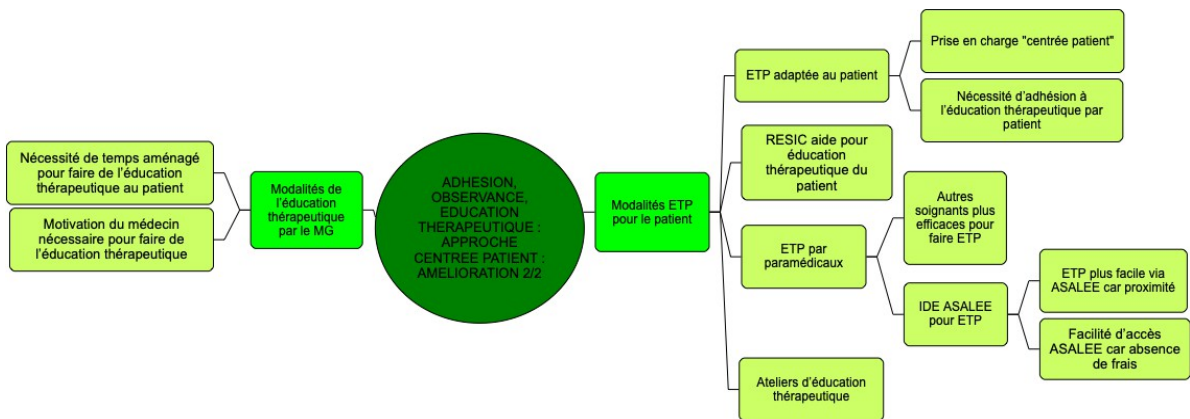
ADHESION, OBSERVANCE, EDUCATION THERAPEUTIQUE : APPROCHE CENTREE PATIENT : AMELIORATION 2/2

Modalités de l'éducation thérapeutique par le MG

Nécessité de temps aménagé pour faire de l'éducation thérapeutique au patient

Motivation du médecin nécessaire pour faire de l'éducation thérapeutique

Modalités ETP pour le patient

ETP adaptée au patient

Prise en charge "centrée patient"

Nécessité d'adhésion à l'éducation thérapeutique par patient

RESIC aide pour éducation thérapeutique du patient

ETP par paramédicaux

Autres soignants plus efficaces pour faire ETP

IDE ASALEE pour ETP

ETP plus facile via ASALEE car proximité

Facilité d'accès ASALEE car absence de frais

Ateliers d'éducation thérapeutique